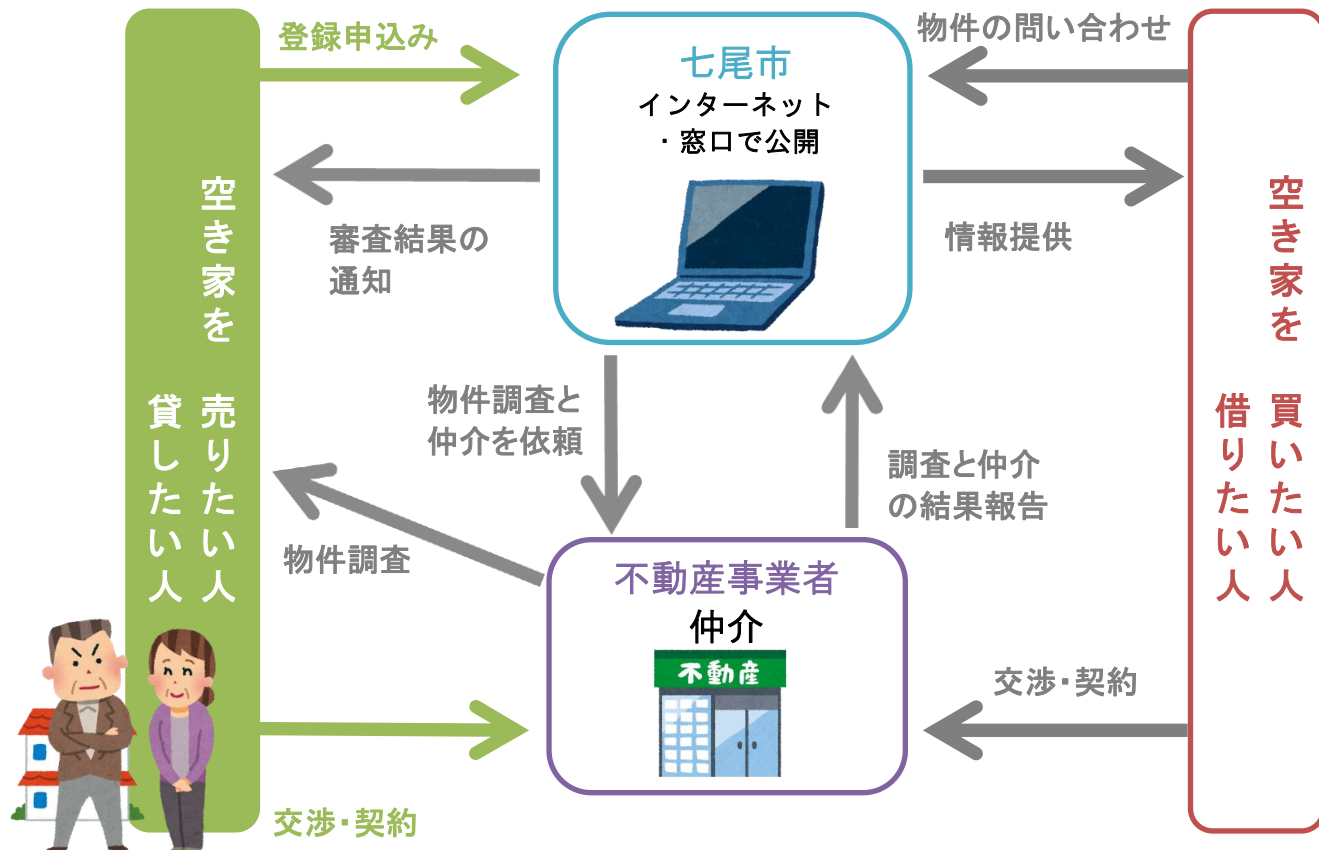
登録申込み

七尾市
インターネット
・窓口で公開

物件の問い合わせ

空き家を 売りたい人 貸したい人

審査結果の通知

情報提供

空き家を 買いたい人 借りたい人

物件調査と仲介を依頼

調査と仲介の結果報告

物件調査

不動産事業者
仲介
不動産

交渉・契約

交渉・契約